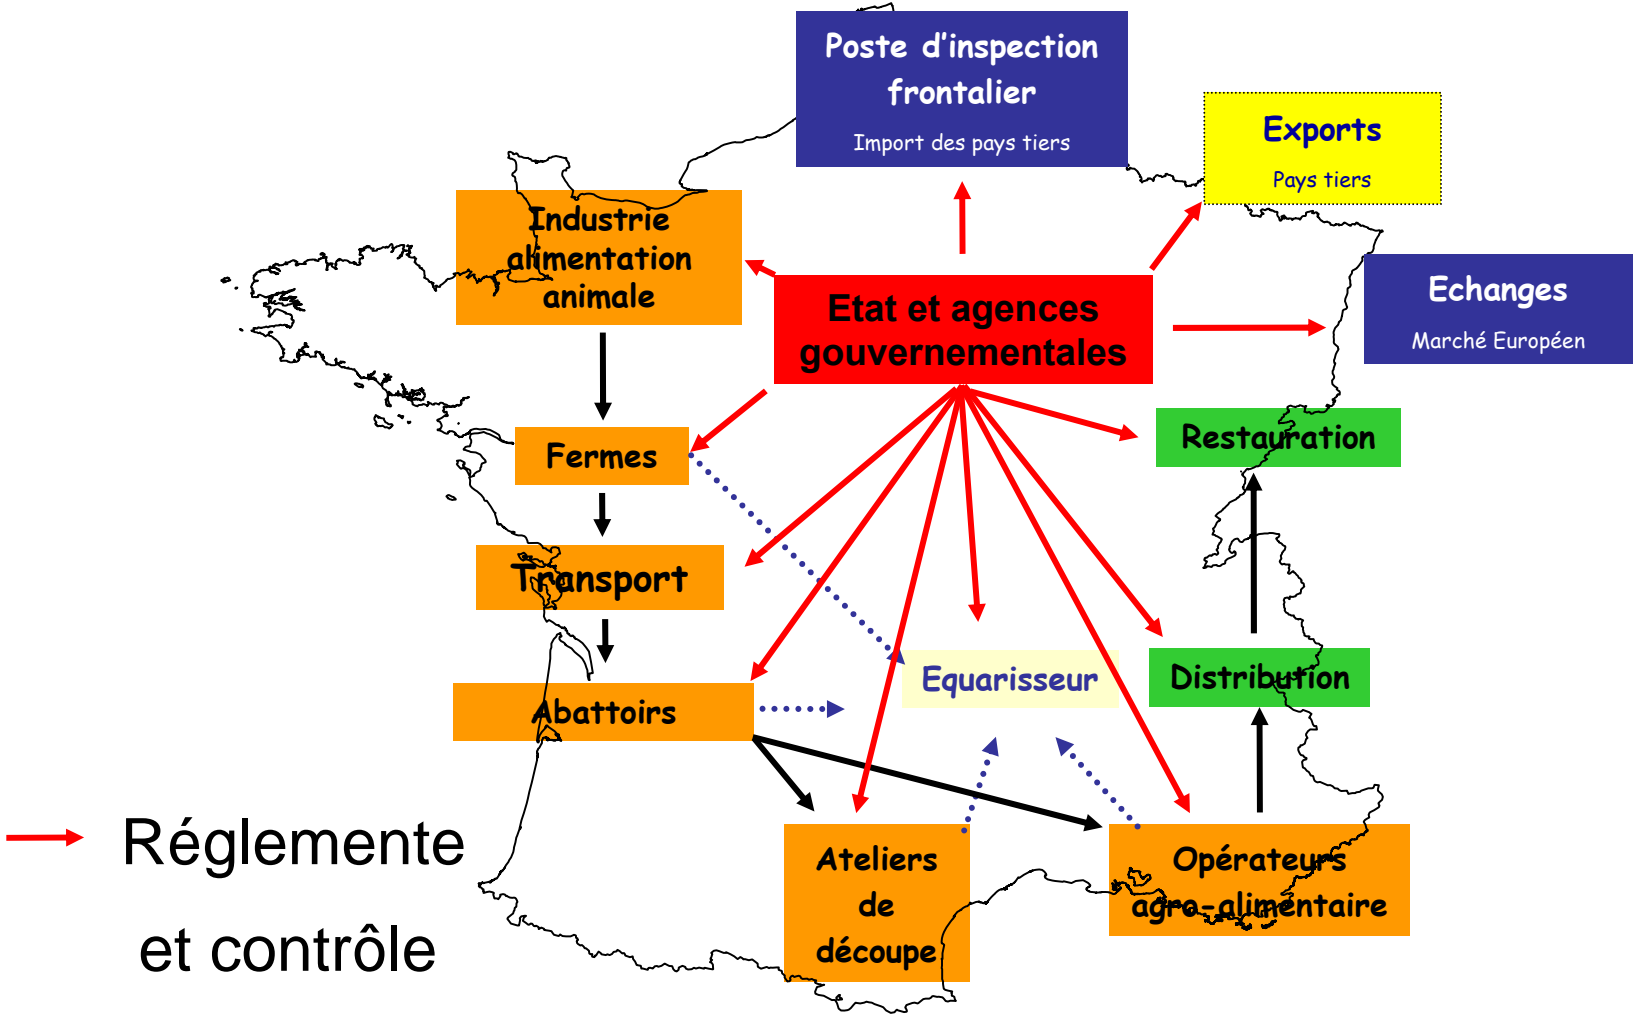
Poste d'inspection frontalier

Import des pays tiers

Exports

Pays tiers

Industrie alimentation animale

Etat et agences gouvernementales

Echanges

Marché Européen

Fermes

Restauration

Transport

Equarisseur

Distribution

Abattoirs

Réglemente et contrôle

Ateliers de découpe

Opérateurs agro-alimentaire